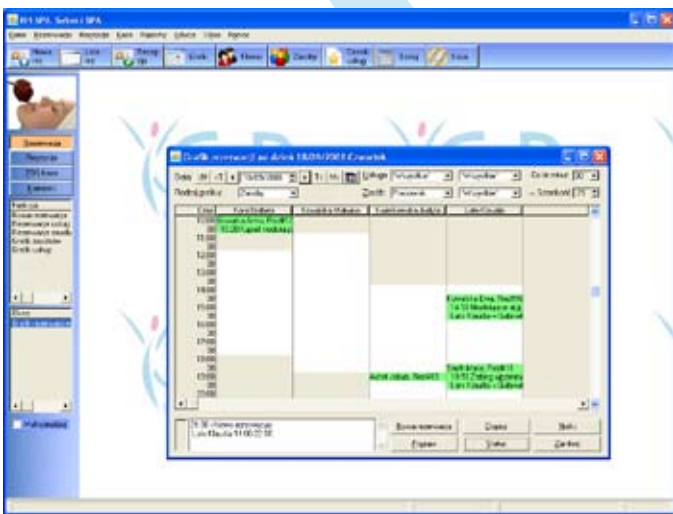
KH SPA, Salon i SPA

Kasa Rezerwacje Recepcja Kasa Raporty Słowniki Okno Pomoc

Nowa rez. Lista rez. Recepcja Grafik Klienci Zasoby Zestaw usług Kasa

Rezerwacje
Recepcja
POS Kasa
Kalendarz

Grafik rezerwacji na dzień 18/09/2003 Czwartek

Data 18/09/2003 Usługa "Wszystkie" "Wszystkie" Co ile minut 30
Podział grafiku Zasoby Zasób Pracownik "Wszystkie" Szerokość 75

| Czas | | | | |
|---|---|---|---|---|
| 10:00 | | | | |
| 11:00 | | | | |
| 12:00 | | | | |
| 13:00 | | | | |
| 14:00 | | | | |
| 15:00 | | | | |
| 16:00 | | | | |
| 17:00 | | | | |
| 18:00 | | | | |
| 19:00 | | | | |

Nowa rezerwacja
Popraw
Zapisz
Usuń
Wyjdź
Zamknij